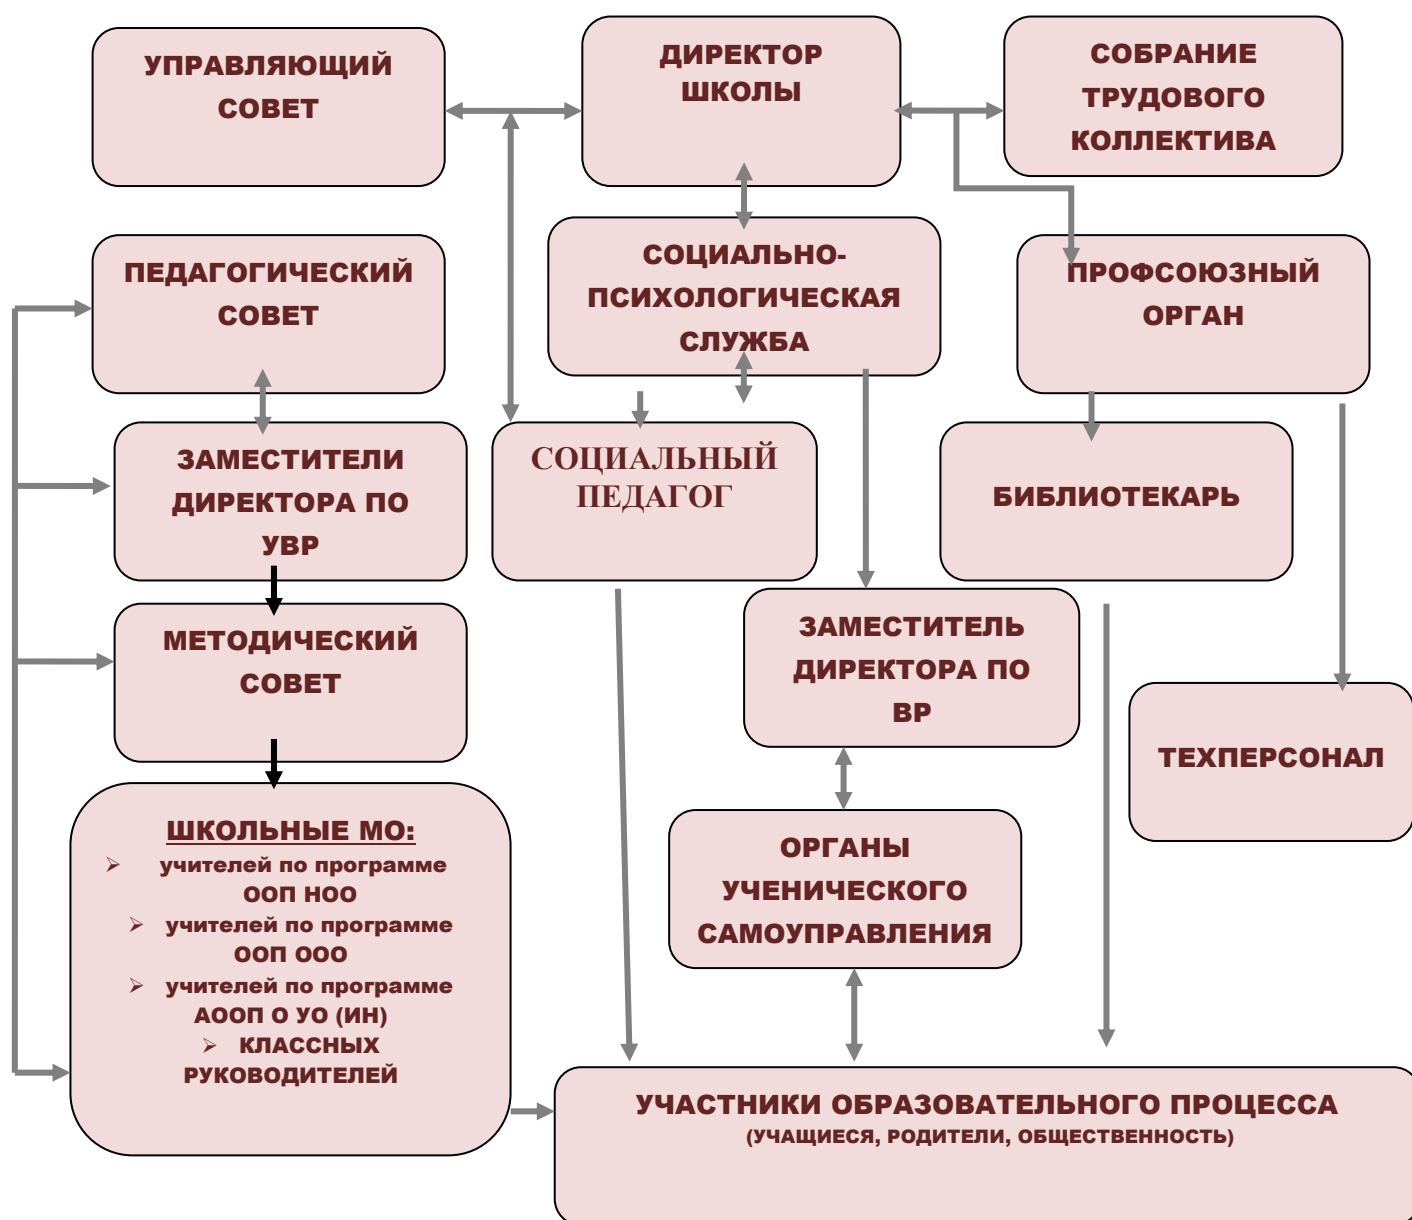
УПРАВЛЯЮЩИЙ СОВЕТ

ДИРЕКТОР ШКОЛЫ

СОБРАНИЕ ТРУДОВОГО КОЛЛЕКТИВА

ПЕДАГОГИЧЕСКИЙ СОВЕТ

СОЦИАЛЬНО-ПСИХОЛОГИЧЕСКАЯ СЛУЖБА

ПРОФСОЮЗНЫЙ ОРГАН

ЗАМЕСТИТЕЛИ ДИРЕКТОРА ПО УВР

СОЦИАЛЬНЫЙ ПЕДАГОГ

БИБЛИОТЕКАРЬ

МЕТОДИЧЕСКИЙ СОВЕТ

ЗАМЕСТИТЕЛЬ ДИРЕКТОРА ПО ВР

ТЕХПЕРСОНАЛ

ШКОЛЬНЫЕ МО:
➢ учителей по программе ООП НОО
➢ учителей по программе ООП ООО
➢ учителей по программе АООП О УО (ИН)
➢ КЛАССНЫХ РУКОВОДИТЕЛЕЙ

ОРГАНЫ УЧЕНИЧЕСКОГО САМОУПРАВЛЕНИЯ

УЧАСТНИКИ ОБРАЗОВАТЕЛЬНОГО ПРОЦЕССА
(УЧАЩИЕСЯ, РОДИТЕЛИ, ОБЩЕСТВЕННОСТЬ)